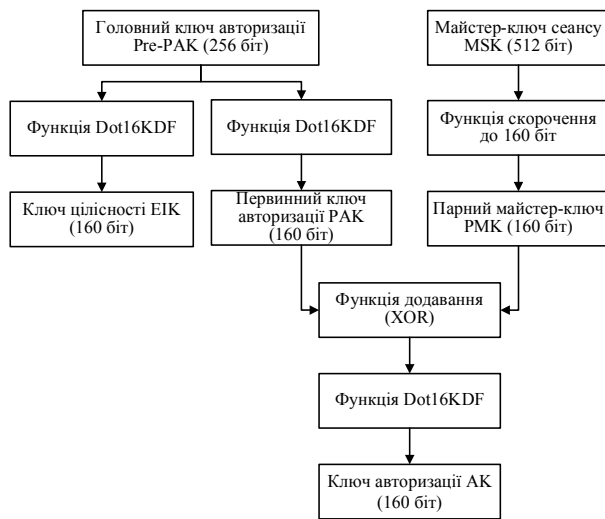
Головний ключ авторизації Pre-PAK (256 біт)

Майстер-ключ сеансу MSK (512 біт)

Функція Dot16KDF

Функція Dot16KDF

Функція скорочення до 160 біт

Ключ цілісності EIK (160 біт)

Первинний ключ авторизації PAK (160 біт)

Парний майстер-ключ PMK (160 біт)

Функція додавання (XOR)

Функція Dot16KDF

Ключ авторизації AK (160 біт)